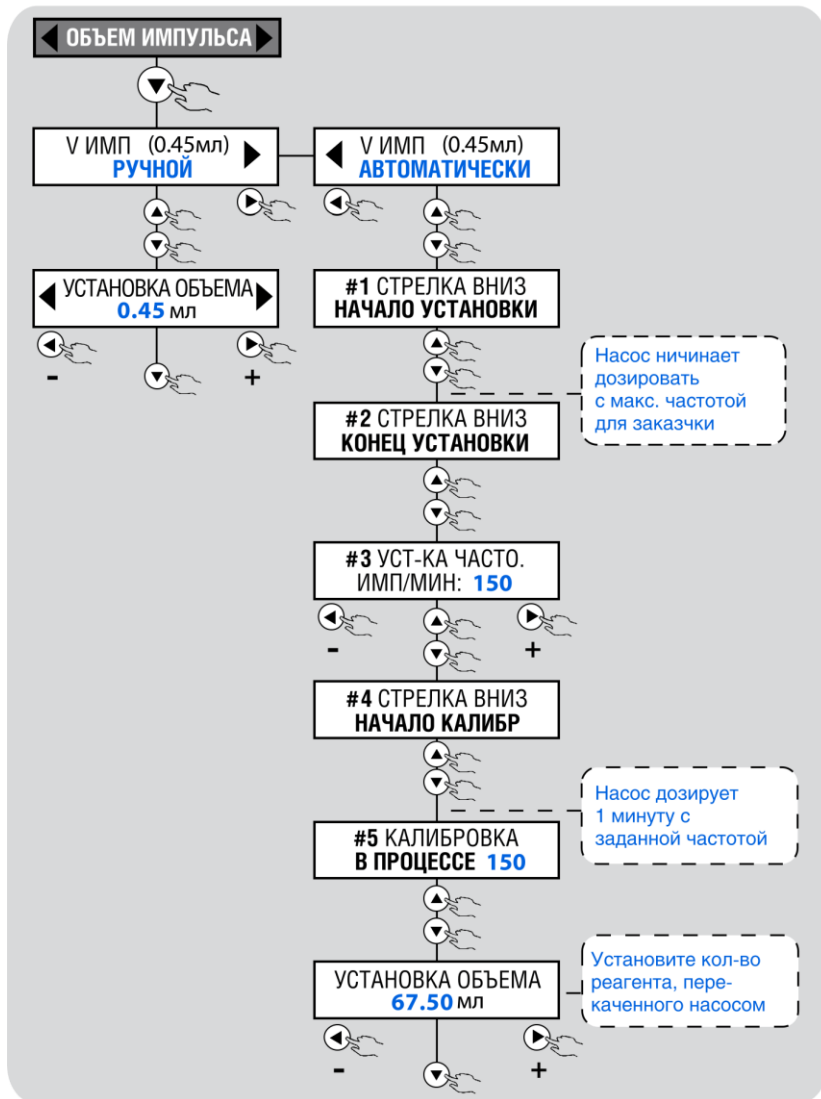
ОБЪЕМ ИМПУЛЬСА

V ИМП (0.45мл)
РУЧНОЙ

V ИМП (0.45мл)
АВТОМАТИЧЕСКИ

УСТАНОВКА ОБЪЕМА
0.45 мл

-
+

#1 СТРЕЛКА ВНИЗ
НАЧАЛО УСТАНОВКИ

Насос ничинает дозировать с макс. частотой для заказчки

#2 СТРЕЛКА ВНИЗ
КОНЕЦ УСТАНОВКИ

#3 УСТ-КА ЧАСТО.
ИМП/МИН: 150

-
+

#4 СТРЕЛКА ВНИЗ
НАЧАЛО КАЛИБР

Насос дозирует 1 минуту с заданной частотой

#5 КАЛИБРОВКА
В ПРОЦЕССЕ 150

УСТАНОВКА ОБЪЕМА
67.50 мл

Установите кол-во реагента, перекаченного насосом

-
+